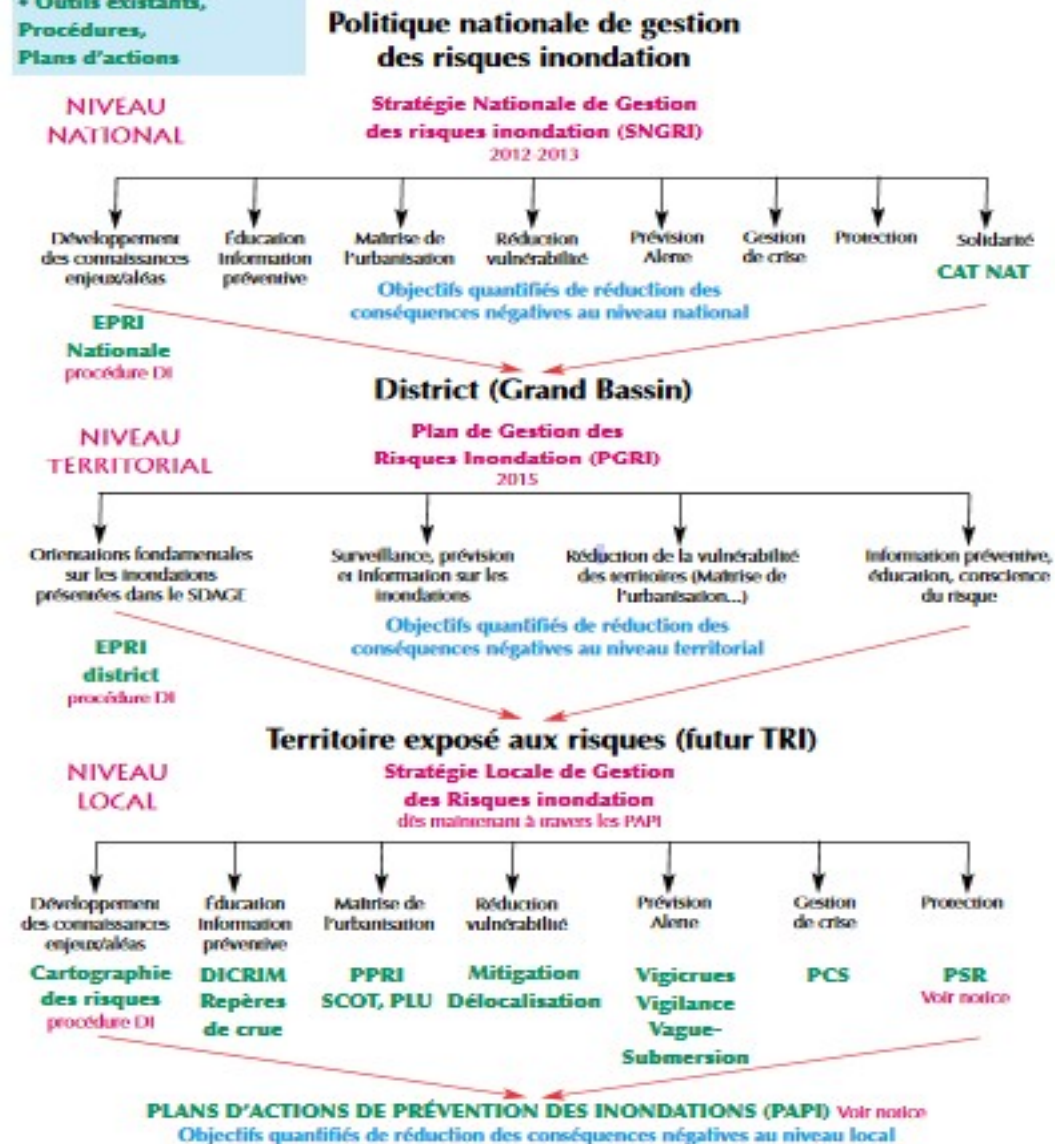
• Outils existants, Procédures, Plans d'actions

Politique nationale de gestion des risques inondation

NIVEAU NATIONAL

Stratégie Nationale de Gestion des risques inondation (SNGRI)
2012-2013

Développement des connaissances enjeux/aléas

Éducation Information préventive

Maîtrise de l'urbanisation

Réduction vulnérabilité

Prévision Alerte

Gestion de crise

Protection

Solidarité

CAT NAT

Objectifs quantifiés de réduction des conséquences négatives au niveau national

EPRI Nationale
procédure DI

District (Grand Bassin)

NIVEAU TERRITORIAL

Plan de Gestion des Risques Inondation (PGRI)
2015

Orientations fondamentales sur les inondations présentées dans le SDAGE

Surveillance, prévision et information sur les inondations

Réduction de la vulnérabilité des territoires (Maîtrise de l'urbanisation...)

Information préventive, éducation, conscience du risque

Objectifs quantifiés de réduction des conséquences négatives au niveau territorial

EPRI district
procédure DI

Territoire exposé aux risques (futur TRI)

NIVEAU LOCAL

Stratégie Locale de Gestion des Risques inondation
dès maintenant à travers les PAPI

Développement des connaissances enjeux/aléas

Éducation Information préventive

Maîtrise de l'urbanisation

Réduction vulnérabilité

Prévision Alerte

Gestion de crise

Protection

Cartographie des risques
procédure DI

DICRIM Repères de crue

PPRI SCOT, PLU

Mitigation Délocalisation

Vigicrues Vigilance Vague-Submersion

PCS

PSR
Voir notice

PLANS D'ACTIONS DE PRÉVENTION DES INONDATIONS (PAPI) Voir notice
Objectifs quantifiés de réduction des conséquences négatives au niveau local